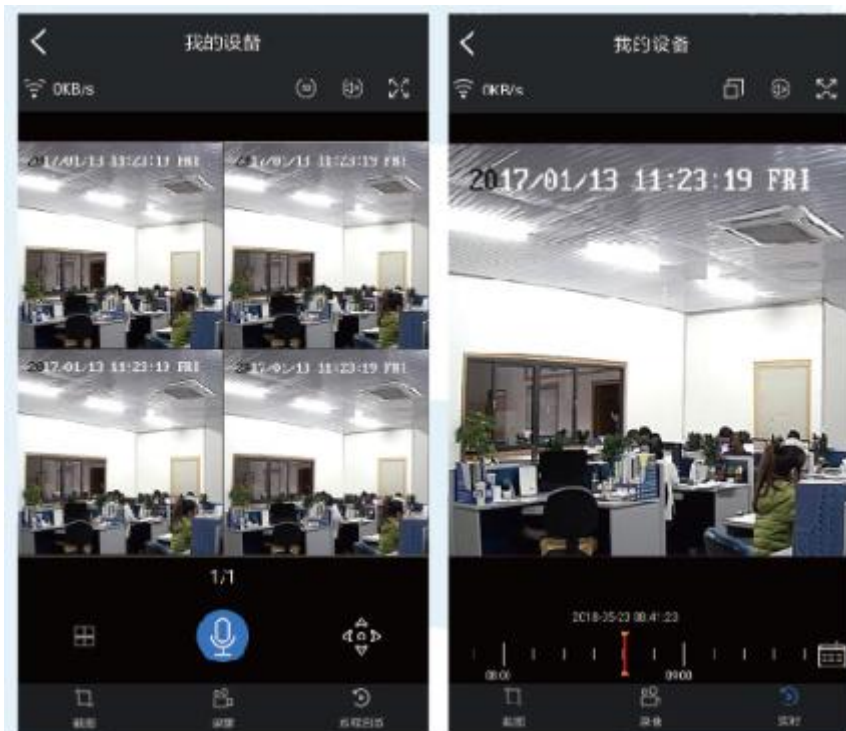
我的设备

0KB/s

2017/01/13 11:23:19 FRI
2017/01/13 11:23:19 FRI
2017/01/13 11:23:19 FRI
2017/01/13 11:23:19 FRI

1/1

截图
录像
远程回放

我的设备

0KB/s

2017/01/13 11:23:19 FRI

2018-05-23 08:41:23

08:00
09:00

截图
录像
实时